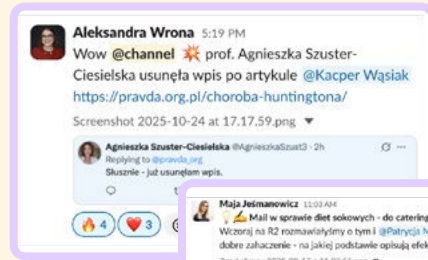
Aleksandra Wrona 5:19 PM
Wow @channel prof. Agnieszka Szuster-Ciesielska usunęła wpis po artykule @Kacper Wąsiak https://pravda.org.pl/choroba-huntingtona/

Screenshot 2025-10-24 at 17.17.59.png

Agnieszka Szuster-Ciesielska @AgnieszkaSzust3 · 2h
Replying to @pravda_org
Słusznie - już usunęłam wpis.

4 3

Maja Jeśmanowicz 11:03 AM
Mail w sprawie diet sokowych - do catering
Wczoraj na R2 rozmawiałyśmy o tym i @Patrycja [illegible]
dobre zahaczenie - na jakiej podstawie opisują efek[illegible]
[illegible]